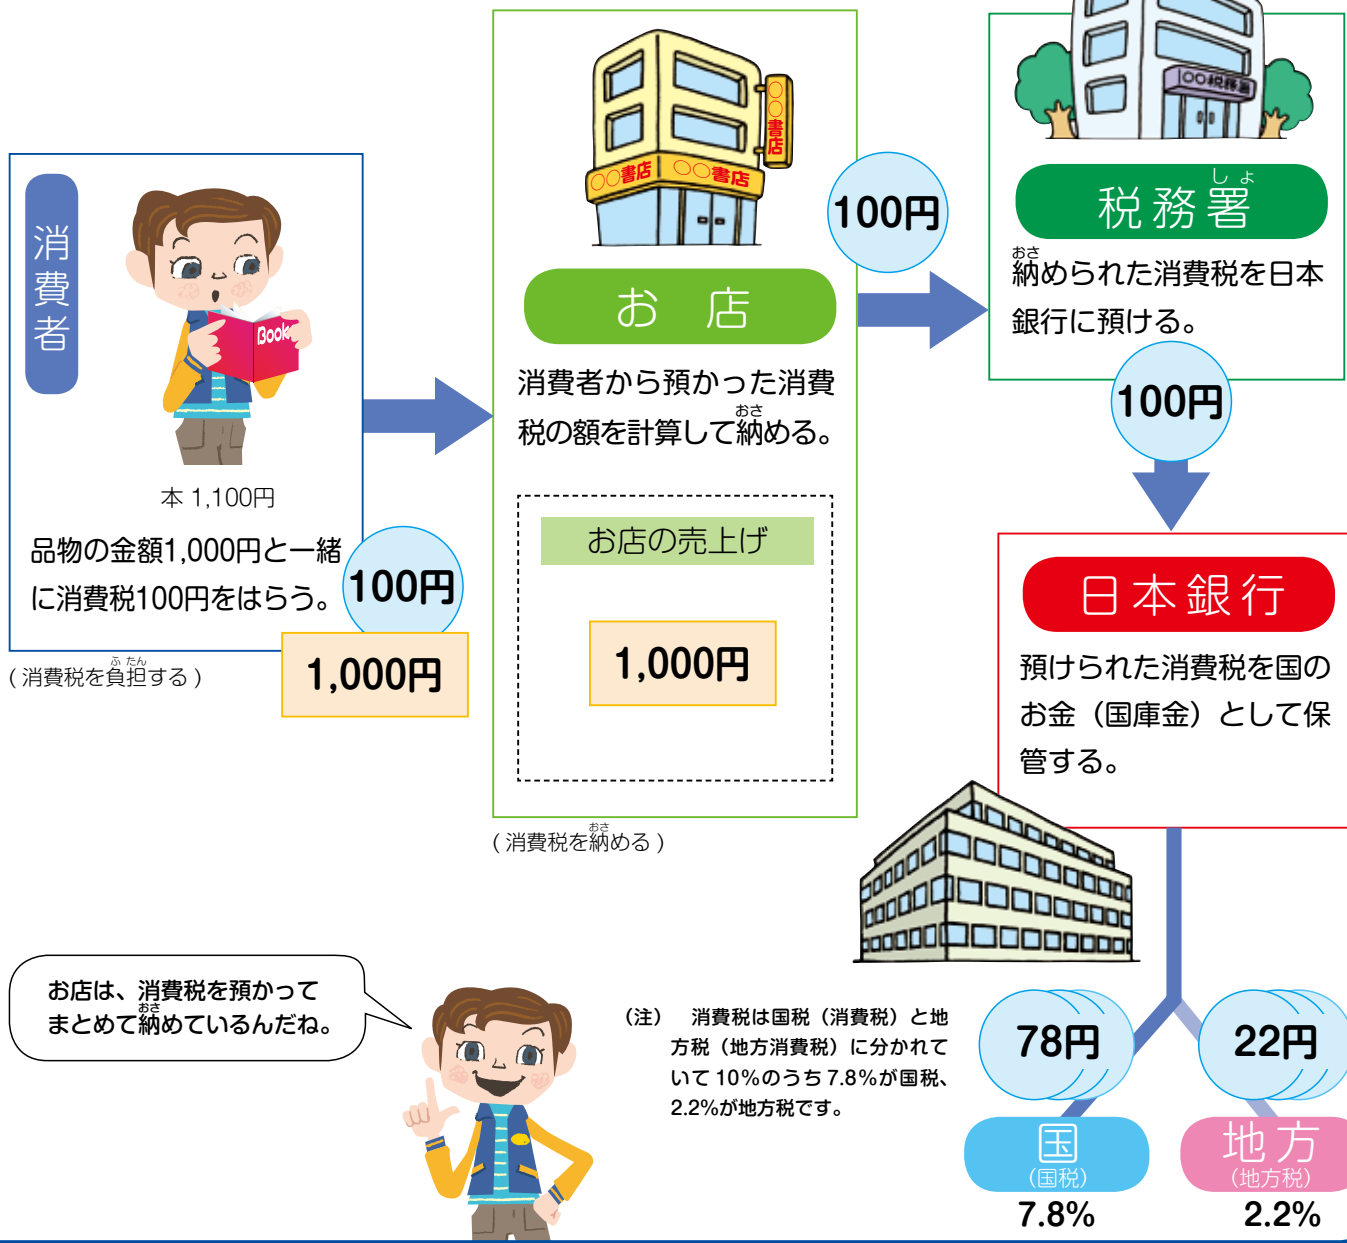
消費者

Book

本 1,100円

品物の金額1,000円と一緒に消費税100円をはらう。

100円

1,000円

（消費税を負担する）

○○書店

○○書店

○○書店

お　店

消費者から預かった消費税の額を計算して納める。

お店の売上げ

1,000円

（消費税を納める）

100円

○○税務署

税務署

納められた消費税を日本銀行に預ける。

100円

日本銀行

預けられた消費税を国のお金（国庫金）として保管する。

お店は、消費税を預かってまとめて納めているんだね。

（注）　消費税は国税（消費税）と地方税（地方消費税）に分かれていて 10%のうち 7.8%が国税、2.2%が地方税です。

78円

22円

国
（国税）
7.8%

地方
（地方税）
2.2%